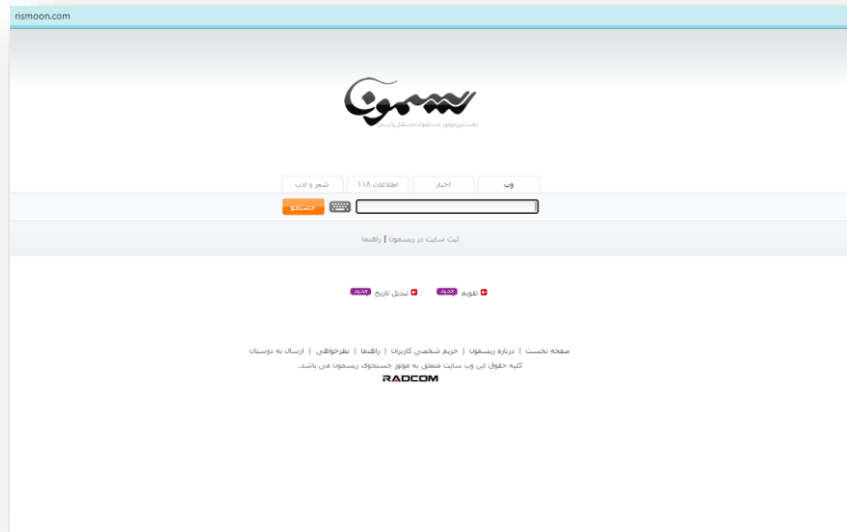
rismoon.com

ریسمون

نخستین موتور جستجوی مستقل پارسی

وب | اخبار | اطلاعات ۱۱۸ | شعر و ادب

جستجو

ثبت سایت در ریسمون | راهنما

تقویم جدید | تبدیل تاریخ جدید

صفحه نخست | درباره ریسمون | حریم شخصی کاربران | راهنما | نظرخواهی | ارسال به دوستان

کلیه حقوق این وب سایت متعلق به موتور جستجوی ریسمون می باشد.

RADCOM